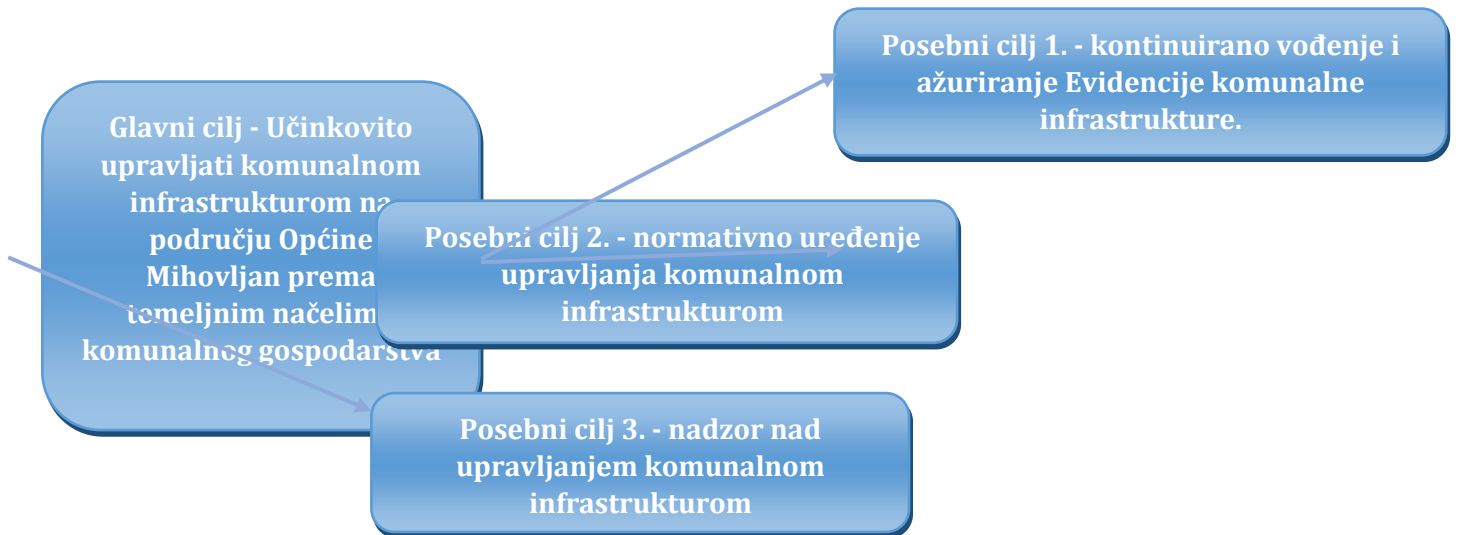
Glavni cilj - Učinkovito upravljati komunalnom infrastrukturom na području Općine Mihovljan prema temeljnim načelima komunalnog gospodarstva

Posebni cilj 1. - kontinuirano vođenje i ažuriranje Evidencije komunalne infrastrukture.

Posebni cilj 2. - normativno uređenje upravljanja komunalnom infrastrukturom

Posebni cilj 3. - nadzor nad upravljanjem komunalnom infrastrukturom